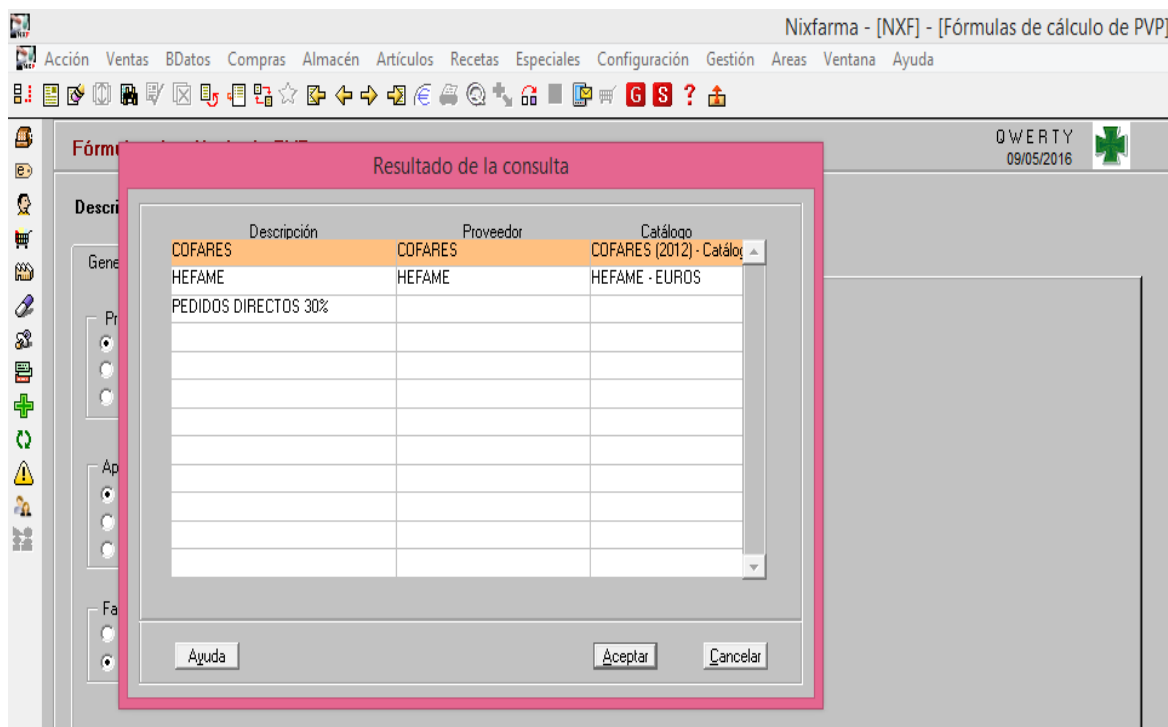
Nixfarma - [NXF] - [Fórmulas de cálculo de PVP]

Acción Ventas BDatos Compras Almacén Artículos Recetas Especiales Configuración Gestión Areas Ventana Ayuda

G S ?

Fórm

QWERTY
09/05/2016

Descri

Gene

Pr

Ap

Fa

Resultado de la consulta

| Descripción | Proveedor | Catálogo |
|---|---|---|
| COFARES | COFARES | COFARES (2012) - Catálog |
| HEFAME | HEFAME | HEFAME - EUROS |
| PEDIDOS DIRECTOS 30% | | |

Ayuda

Aceptar

Cancelar